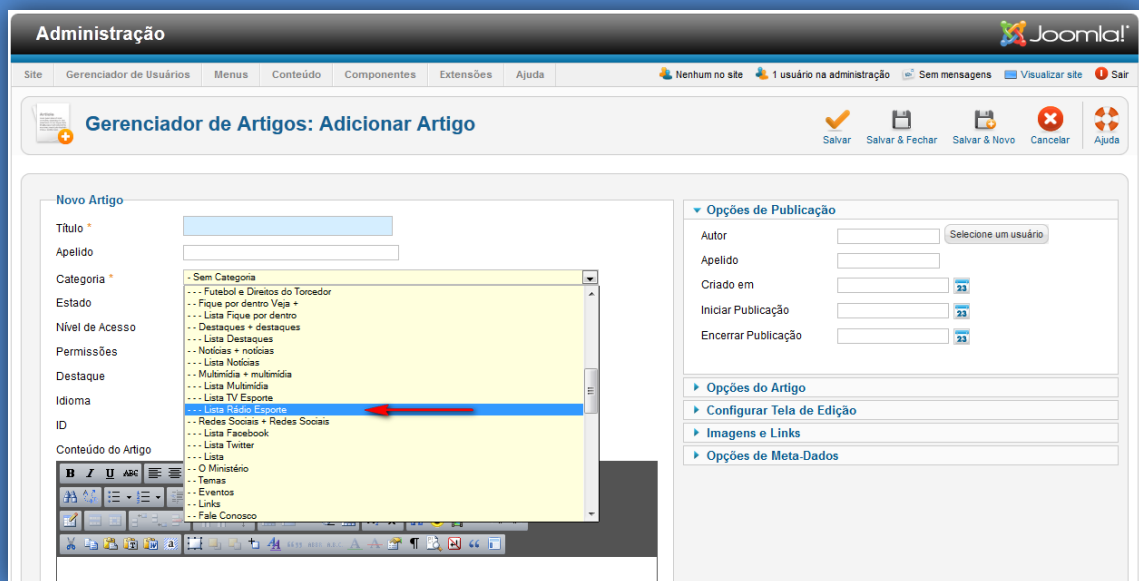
Administração

Joomla!®

Site Gerenciador de Usuários Menus Conteúdo Componentes Extensões Ajuda

Nenhum no site 1 usuário na administração Sem mensagens Visualizar site Sair

Gerenciador de Artigos: Adicionar Artigo

Salvar Salvar & Fechar Salvar & Novo Cancelar Ajuda

Novo Artigo

Título *

Apelido

Categoria *

Estado

Nível de Acesso

Permissões

Destaque

Idioma

ID

Conteúdo do Artigo

- Sem Categoria
- - - Futebol e Direitos do Torcedor
- - Fique por dentro Veja +
- - - Lista Fique por dentro
- - Destaques + destaques
- - - Lista Destaques
- - Notícias + notícias
- - - Lista Notícias
- - Multimídia + multimídia
- - - Lista Multimídia
- - - Lista TV Esporte
- - - Lista Rádio Esporte
- - Redes Sociais + Redes Sociais
- - - Lista Facebook
- - - Lista Twitter
- - - Lista
- - O Ministério
- - Temas
- - Eventos
- - Links
- - Fale Conosco

Opções de Publicação

Autor Selecione um usuário

Apelido

Criado em

Iniciar Publicação

Encerrar Publicação

Opções do Artigo

Configurar Tela de Edição

Imagens e Links

Opções de Meta-Dados